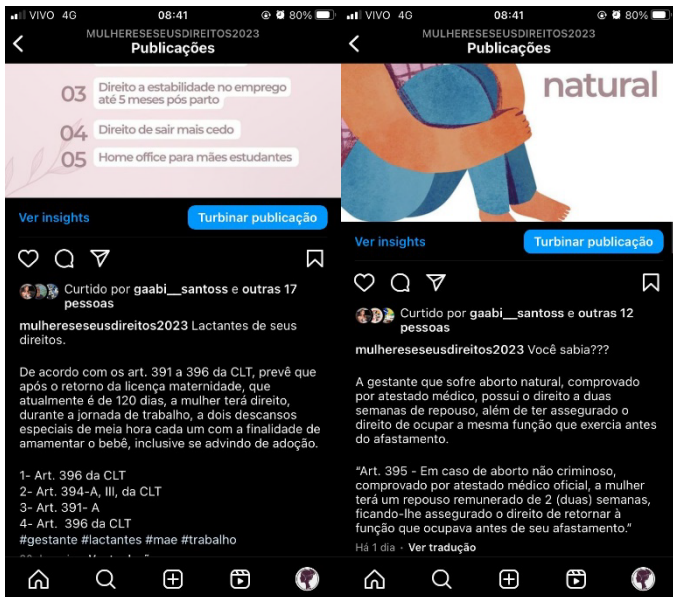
VIVO 4G 08:41 80%
MULHERESESEUSDIREITOS2023
Publicações

03 Direito a estabilidade no emprego até 5 meses pós parto
04 Direito de sair mais cedo
05 Home office para mães estudantes

Ver insights
Turbinar publicação

Curtido por gaabi__santoss e outras 17 pessoas

mulhereseseusdireitos2023 Lactantes de seus direitos.

De acordo com os art. 391 a 396 da CLT, prevê que após o retorno da licença maternidade, que atualmente é de 120 dias, a mulher terá direito, durante a jornada de trabalho, a dois descansos especiais de meia hora cada um com a finalidade de amamentar o bebê, inclusive se advindo de adoção.

1- Art. 396 da CLT
2- Art. 394-A, III, da CLT
3- Art. 391- A
4- Art. 396 da CLT
#gestante #lactantes #mae #trabalho
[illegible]

VIVO 4G 08:41 80%
MULHERESESEUSDIREITOS2023
Publicações

natural

Ver insights
Turbinar publicação

Curtido por gaabi__santoss e outras 12 pessoas

mulhereseseusdireitos2023 Você sabia???

A gestante que sofre aborto natural, comprovado por atestado médico, possui o direito a duas semanas de repouso, além de ter assegurado o direito de ocupar a mesma função que exercia antes do afastamento.

"Art. 395 - Em caso de aborto não criminoso, comprovado por atestado médico oficial, a mulher terá um repouso remunerado de 2 (duas) semanas, ficando-lhe assegurado o direito de retornar à função que ocupava antes de seu afastamento."
Há 1 dia · Ver tradução